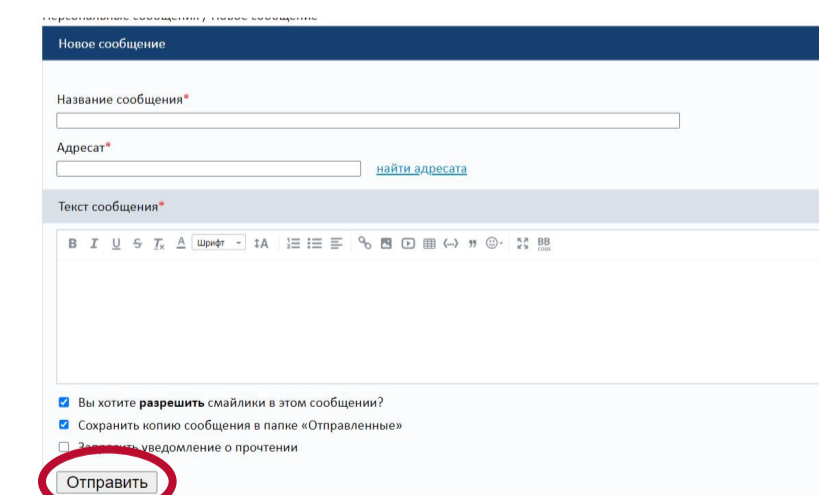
Персональные сообщения / Новое сообщение

Новое сообщение

Название сообщения*

Адресат*

найти адресата

Текст сообщения*

B I U S Tx A Шрифт ↕A BB code

Вы хотите **разрешить** смайлики в этом сообщении?

Сохранить копию сообщения в папке «Отправленные»

Запросить уведомление о прочтении

Отправить